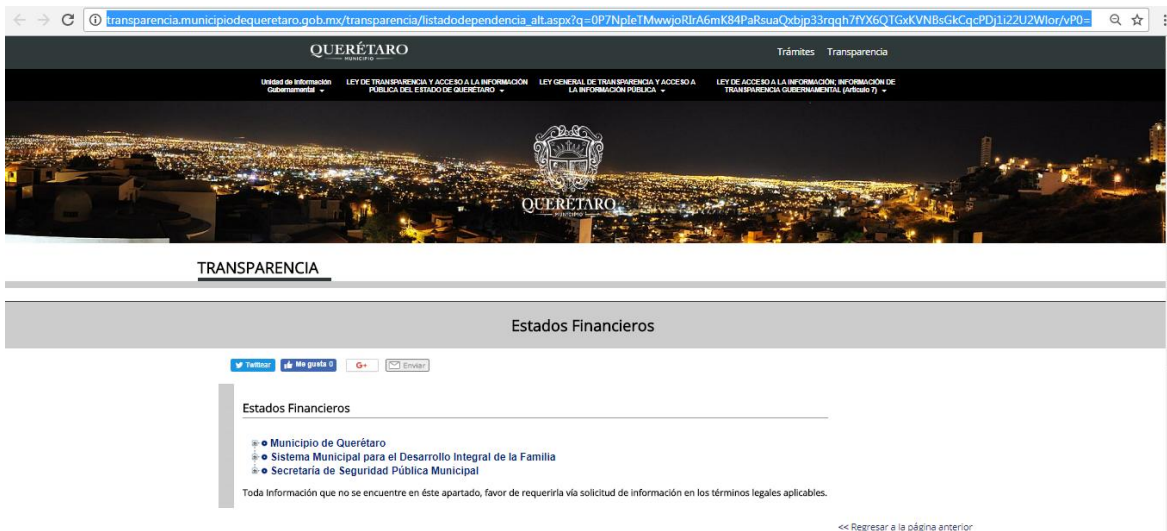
transparencia.municipiodequeretaro.gob.mx/transparencia/listadodependencia_alt.aspx?q=0P7NpIeTMwwjoRIrA6mK84PaRsuaQxbjp33rqqh7fYX6QTGxKVNBsGkCqcPDj1i22U2WIor/vP0=

QUERÉTARO
MUNICIPIO

Trámites Transparencia

Unidad de Información Gubernamental

LEY DE TRANSPARENCIA Y ACCESO A LA INFORMACIÓN PÚBLICA DEL ESTADO DE QUERÉTARO

LEY GENERAL DE TRANSPARENCIA Y ACCESO A LA INFORMACIÓN PÚBLICA

LEY DE ACCESO A LA INFORMACIÓN; INFORMACIÓN DE TRANSPARENCIA GUBERNAMENTAL (Artículo 7)

QUERÉTARO
MUNICIPIO

TRANSPARENCIA

Estados Financieros

Twittear Me gusta 0 G+ Enviar

Estados Financieros

Municipio de Querétaro
Sistema Municipal para el Desarrollo Integral de la Familia
Secretaría de Seguridad Pública Municipal

Toda Información que no se encuentre en éste apartado, favor de requerirla vía solicitud de información en los términos legales aplicables.

<< Regresar a la página anterior